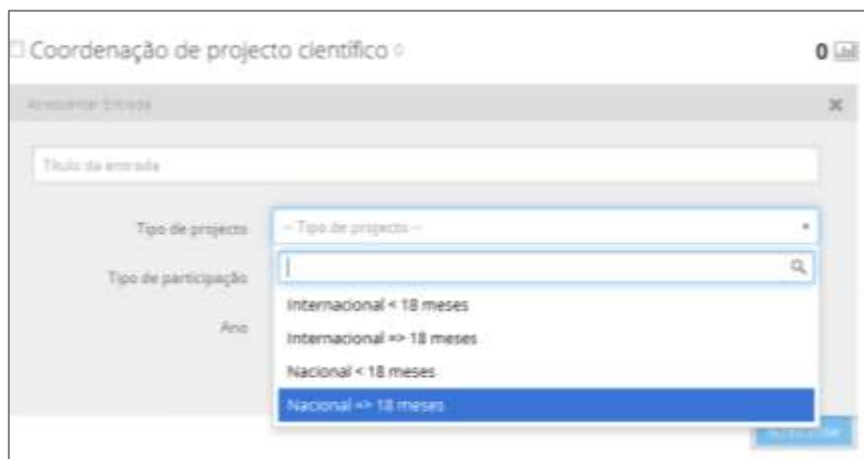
Coordenação de projecto científico

0

Acrescentar Entrada

×

Título da entrada

Tipo de projecto

-- Tipo de projecto --

Tipo de participação

Ano

Internacional < 18 meses

Internacional => 18 meses

Nacional < 18 meses

Nacional => 18 meses

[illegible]